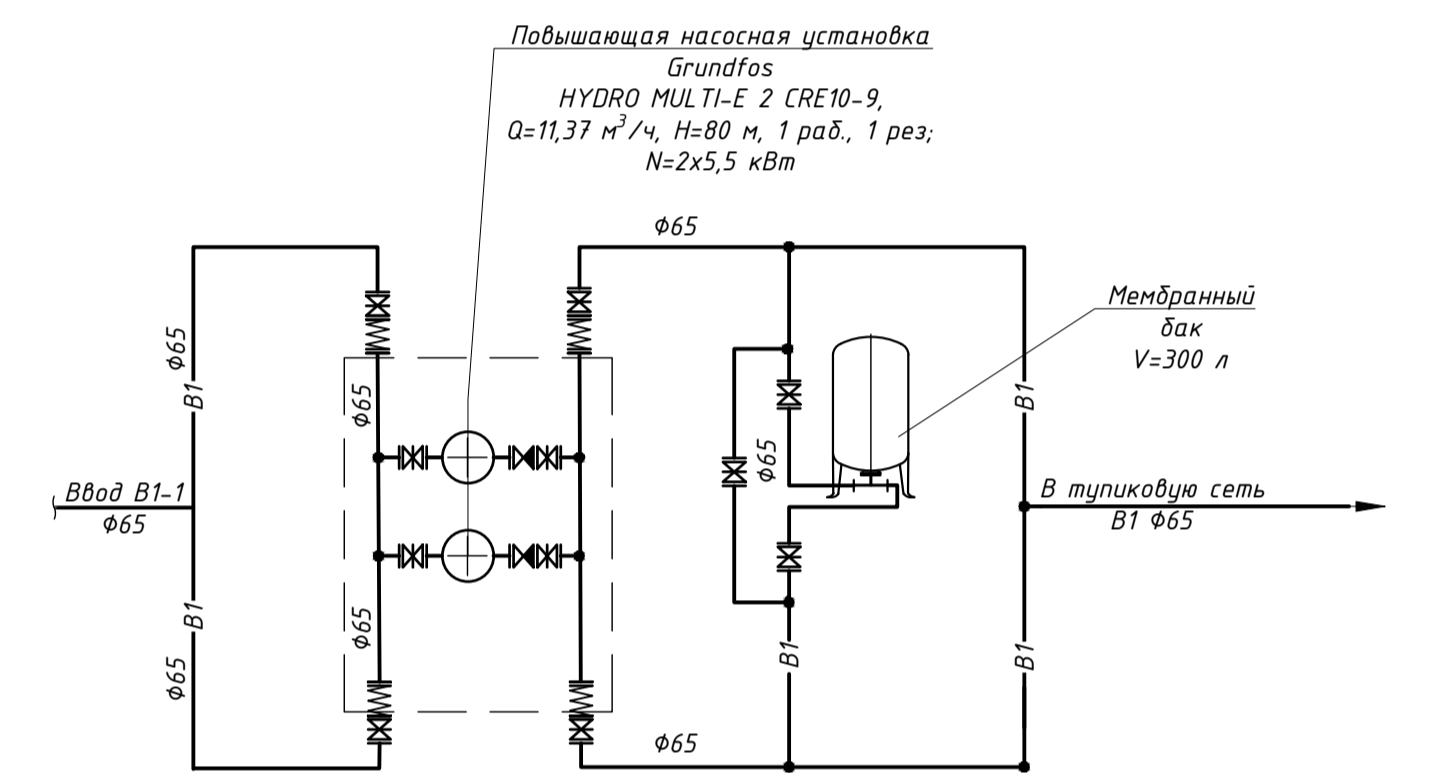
Повышающая насосная установка
Grundfos
HYDRO MULTI-E 2 CRE10-9,
$Q=11,37$ $м^3/ч$, $H=80$ м, 1 раб., 1 рез;
$N=2x5,5$ кВт

Ф65

Мембранный
бак
V=300 л

Ф65
В1

Ф65

Ф65

В1

Ввод В1-1
Ф65

В тупиковую сеть
В1 Ф65

В1

Ф65

Ф65

В1

В1

Ф65